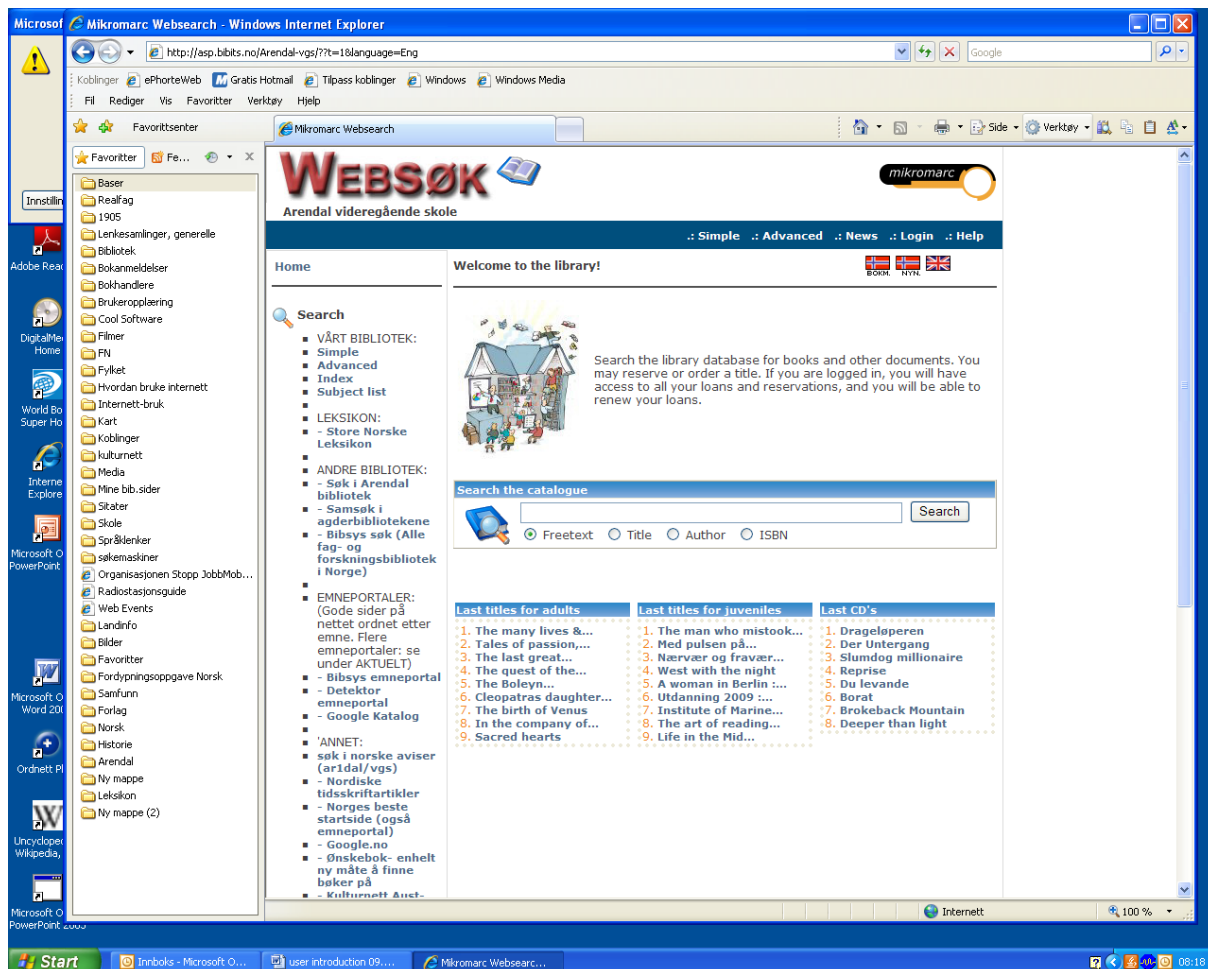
Microsof
Innstillin
Adobe Read
DigitalMe Home
World Bo Super Ho
Interne Explore
Microsoft O PowerPoint
Microsoft O Word 20
Ordnett Pl
Uncyclope Wikipedia,
Microsoft O PowerPoint 2003

Mikromarc Websearch - Windows Internet Explorer
http://asp.bibits.no/Arendal-vgs/??t=1&language=Eng
Google
Koblinger ePhorteWeb Gratis Hotmail Tilpass koblinger Windows Windows Media
Fil Rediger Vis Favoritter Verktøy Hjelp
Favorittsenter
Mikromarc Websearch
Side Verktøy
Favoritter Fe...
Baser
Realfag
1905
Lenkesamlinger, generelle
Bibliotek
Bokanmeldelser
Bokhandlere
Brukeropplæring
Cool Software
Filmer
FN
Fylket
Hvordan bruke internett
Internett-bruk
Kart
Koblinger
kulturnett
Media
Mine bib.sider
Sitater
Skole
Språklenker
søkemaskiner
Organisasjonen Stopp JobbMob...
Radiostasjonsguide
Web Events
Landinfo
Bilder
Favoritter
Fordypningsoppgave Norsk
Samfunn
Forlag
Norsk
Historie
Arendal
Ny mappe
Leksikon
Ny mappe (2)

WEBSØK
mikromarc
Arendal videregående skole
.: Simple .: Advanced .: News .: Login .: Help
Home
Welcome to the library!
BOKM. NYN.

Search
VÅRT BIBLIOTEK:
Simple
Advanced
Index
Subject list
LEKSIKON:
- Store Norske Leksikon
ANDRE BIBLIOTEK:
- Søk i Arendal bibliotek
- Samsøk i agderbibliotekene
- Bibsys søk (Alle fag- og forskningsbibliotek i Norge)
EMNEPORTALER: (Gode sider på nettet ordnet etter emne. Flere emneportaler: se under AKTUELT)
- Bibsys emneportal
- Detektor emneportal
- Google Katalog
'ANNET:
søk i norske aviser (ar1dal/vgs)
- Nordiske tidsskriftartikler
- Norges beste startside (også emneportal)
- Google.no
- Ønskebok- enhelt ny måte å finne bøker på
- Kulturnett Aust-

Search the library database for books and other documents. You may reserve or order a title. If you are logged in, you will have access to all your loans and reservations, and you will be able to renew your loans.

Search the catalogue
Search
Freetext Title Author ISBN

| Last titles for adults | Last titles for juveniles | Last CD's |
|---|---|---|
| 1. The many lives &... | 1. The man who mistook... | 1. Drageløperen |
| 2. Tales of passion,... | 2. Med pulsen på... | 2. Der Untergang |
| 3. The last great... | 3. Nærvær og fravær... | 3. Slumdog millionaire |
| 4. The quest of the... | 4. West with the night | 4. Reprise |
| 5. The Boleyn... | 5. A woman in Berlin :... | 5. Du levande |
| 6. Cleopatras daughter... | 6. Utdanning 2009 :... | 6. Borat |
| 7. The birth of Venus | 7. Institute of Marine... | 7. Brokeback Mountain |
| 8. In the company of... | 8. The art of reading... | 8. Deeper than light |
| 9. Sacred hearts | 9. Life in the Mid... | |

Internett
100 %
Start
Innboks - Microsoft O...
user introduction 09....
Mikromarc Websearc...
08:18